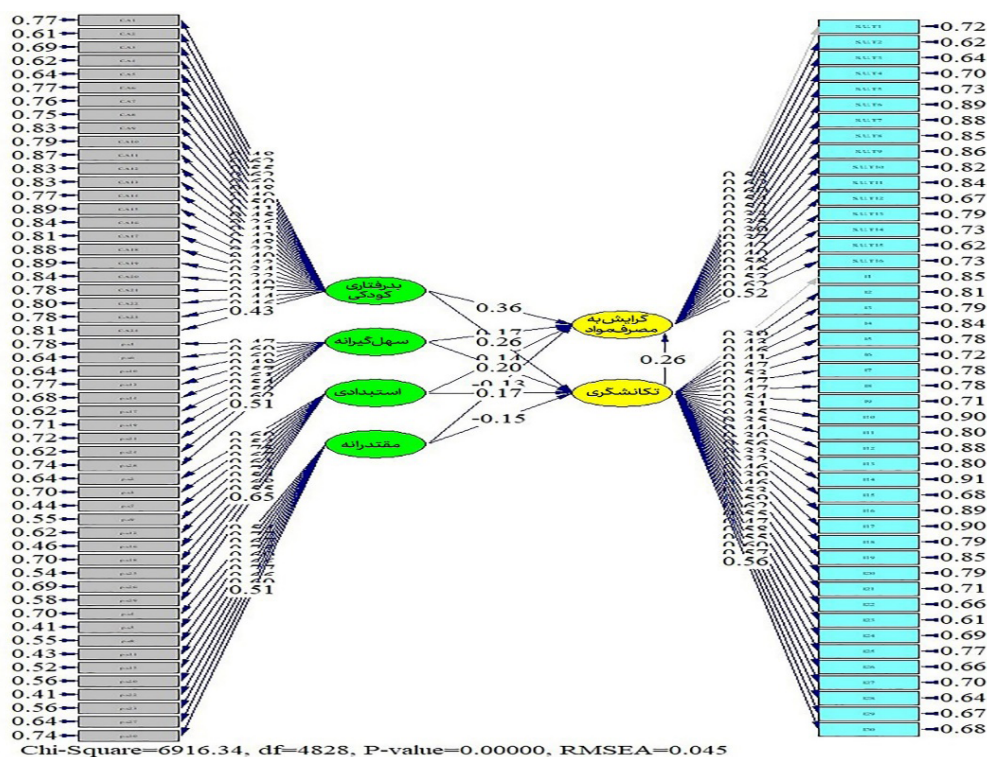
0.77
0.61
0.69
0.62
0.64
0.77
0.76
0.75
0.83
0.79
0.87
0.83
0.83
0.77
0.89
0.84
0.81
0.88
0.89
0.84
0.78
0.80
0.78
0.81
0.78
0.64
0.64
0.77
0.68
0.62
0.71
0.72
0.62
0.74
0.64
0.70
0.44
0.55
0.62
0.46
0.70
0.54
0.69
0.58
0.70
0.41
0.55
0.43
0.52
0.56
0.41
0.56
0.64
0.74

0.43
0.51
0.65
0.51

بدرفتاری کودکی
سهل‌گیرانه
استبدادی
مقتدرانه

0.36
0.17
0.26
0.11
0.20
-0.13
-0.17
-0.15

گرایش به مصرف مواد
تکانشگری
0.26

0.52
0.56

0.72
0.62
0.64
0.70
0.73
0.89
0.88
0.85
0.86
0.82
0.84
0.67
0.79
0.73
0.62
0.73
0.85
0.81
0.79
0.84
0.78
0.72
0.78
0.78
0.71
0.90
0.80
0.88
0.80
0.91
0.68
0.89
0.90
0.79
0.85
0.79
0.71
0.66
0.61
0.69
0.77
0.66
0.70
0.64
0.67
0.68

Chi-Square=6916.34, df=4828, P-value=0.00000, RMSEA=0.045